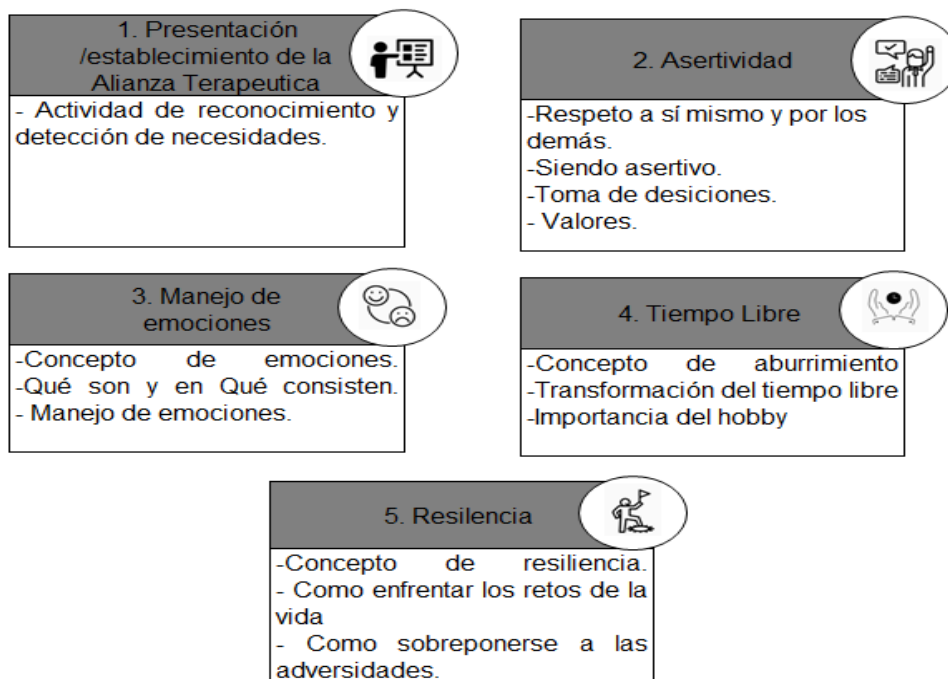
1. Presentación /establecimiento de la Alianza Terapeutica

- Actividad de reconocimiento y detección de necesidades.

2. Asertividad

-Respeto a sí mismo y por los demás.
-Siendo asertivo.
-Toma de desiciones.
- Valores.

3. Manejo de emociones

-Concepto de emociones.
-Qué son y en Qué consisten.
- Manejo de emociones.

4. Tiempo Libre

-Concepto de aburrimiento
-Transformación del tiempo libre
-Importancia del hobby

5. Resilencia

-Concepto de resiliencia.
- Como enfrentar los retos de la vida
- Como sobreponerse a las adversidades.